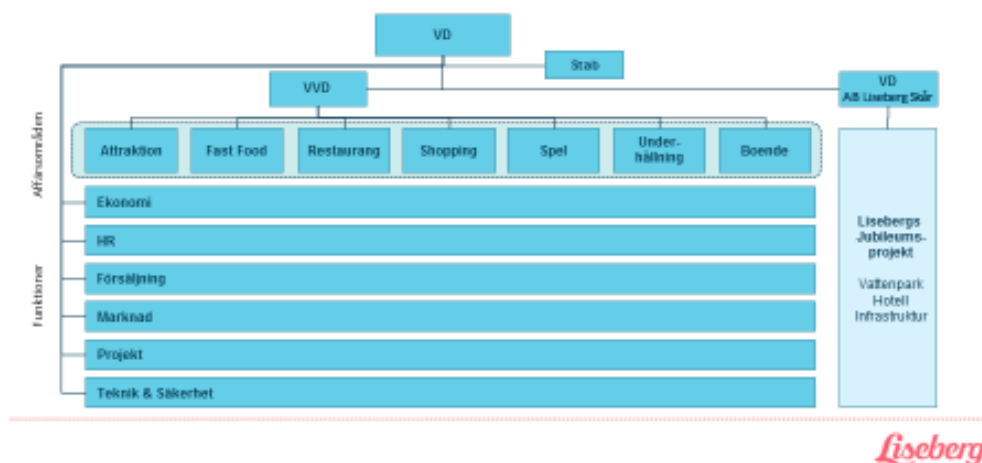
VD

Stab

VVD

VD
AB Liseberg Skår

Affärsområden

Attraktion

Fast Food

Restaurang

Shopping

Spel

Underhållning

Boende

Funktioner

Ekonomi

HR

Försäljning

Marknad

Projekt

Teknik & Säkerhet

Lisebergs Jubileumsprojekt

Vattenpark
Hotell
Infrastruktur

Liseberg